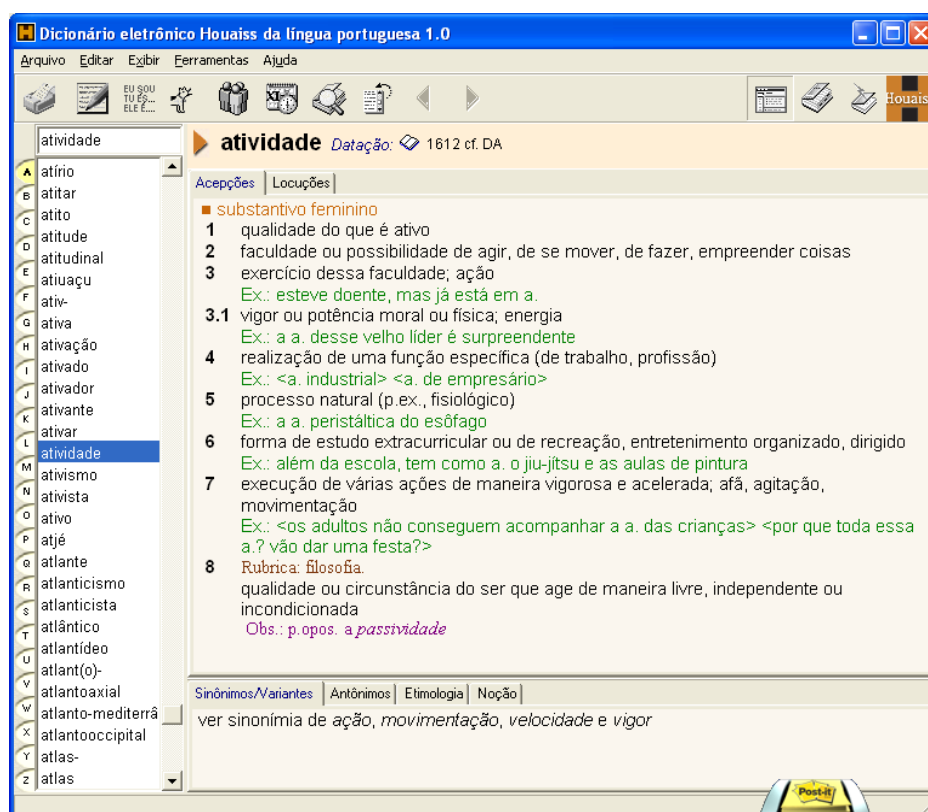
Dicionário eletrônico Houaiss da língua portuguesa 1.0

Arquivo Editar Exibir Ferramentas Ajuda

EU SOU TU ÉS... ELE É...

Houaiss

atividade

A B C D E F G H I J K L M N O P Q R S T U V W X Y Z

atírio
atitar
atito
atitude
atitudinal
atiuaçu
ativ-
ativa
ativação
ativado
ativador
ativante
ativar
atividade
ativismo
ativista
ativo
atjé
atlante
atlanticismo
atlanticista
atlântico
atlantídeo
atlant(o)-
atlantoaxial
atlanto-mediterrâ
atlantooccipital
atlas-
atlas

atividade Datação: 1612 cf. DA

Acepções | Locuções

■ substantivo feminino
1 qualidade do que é ativo
2 faculdade ou possibilidade de agir, de se mover, de fazer, empreender coisas
3 exercício dessa faculdade; ação
Ex.: esteve doente, mas já está em a.
3.1 vigor ou potência moral ou física; energia
Ex.: a a. desse velho líder é surpreendente
4 realização de uma função específica (de trabalho, profissão)
Ex.: <a. industrial> <a. de empresário>
5 processo natural (p.ex., fisiológico)
Ex.: a a. peristáltica do esôfago
6 forma de estudo extracurricular ou de recreação, entretenimento organizado, dirigido
Ex.: além da escola, tem como a. o jiu-jítsu e as aulas de pintura
7 execução de várias ações de maneira vigorosa e acelerada; afã, agitação, movimentação
Ex.: <os adultos não conseguem acompanhar a a. das crianças> <por que toda essa a.? vão dar uma festa?>
8 Rubrica: filosofia.
qualidade ou circunstância do ser que age de maneira livre, independente ou incondicionada
Obs.: p.opos. a passividade

Sinônimos/Variantes | Antônimos | Etimologia | Noção

ver sinonímia de ação, movimentação, velocidade e vigor

Post-it